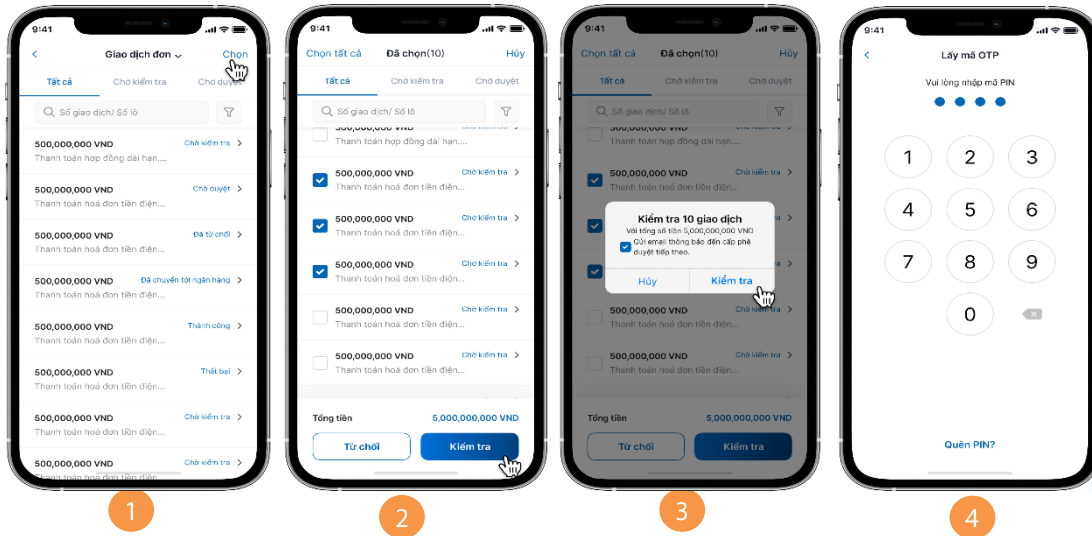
9:41

Giao dịch đơn
Chọn

Tất cả
Chờ kiểm tra
Chờ duyệt

Số giao dịch/ Số lô

500,000,000 VND
Chờ kiểm tra
Thanh toán hợp đồng dài hạn....

500,000,000 VND
Chờ duyệt
Thanh toán hoá đơn tiền điện...

500,000,000 VND
Đã từ chối
Thanh toán hoá đơn tiền điện...

500,000,000 VND
Đã chuyển tới ngân hàng
Thanh toán hoá đơn tiền điện...

500,000,000 VND
Thành công
Thanh toán hoá đơn tiền điện...

500,000,000 VND
Thất bại
Thanh toán hoá đơn tiền điện...

500,000,000 VND
Chờ kiểm tra
Thanh toán hoá đơn tiền điện...

500,000,000 VND
Chờ kiểm tra
Thanh toán hoá đơn tiền điện...

1

9:41

Chọn tất cả
Đã chọn(10)
Hủy

Tất cả
Chờ kiểm tra
Chờ duyệt

Số giao dịch/ Số lô

500,000,000 VND
Chờ kiểm tra
Thanh toán hợp đồng dài hạn....

500,000,000 VND
Chờ kiểm tra
Thanh toán hoá đơn tiền điện...

500,000,000 VND
Chờ kiểm tra
Thanh toán hoá đơn tiền điện...

500,000,000 VND
Chờ kiểm tra
Thanh toán hoá đơn tiền điện...

500,000,000 VND
Chờ kiểm tra
Thanh toán hoá đơn tiền điện...

500,000,000 VND
Chờ kiểm tra
Thanh toán hoá đơn tiền điện...

Tổng tiền
5,000,000,000 VND

Từ chối
Kiểm tra

2

9:41

Chọn tất cả
Đã chọn(10)
Hủy

Tất cả
Chờ kiểm tra
Chờ duyệt

Số giao dịch/ Số lô

500,000,000 VND
Thanh toán hoá đơn tiền điện...

Kiểm tra 10 giao dịch
Với tổng số tiền 5,000,000,000 VND
Gửi email thông báo đến cấp phê duyệt tiếp theo.
Hủy
Kiểm tra

500,000,000 VND
Chờ kiểm tra
Thanh toán hoá đơn tiền điện...

500,000,000 VND
Chờ kiểm tra
Thanh toán hoá đơn tiền điện...

Tổng tiền
5,000,000,000 VND

Từ chối
Kiểm tra

3

9:41

Lấy mã OTP

Vui lòng nhập mã PIN

1
2
3
4
5
6
7
8
9
0

Quên PIN?

4